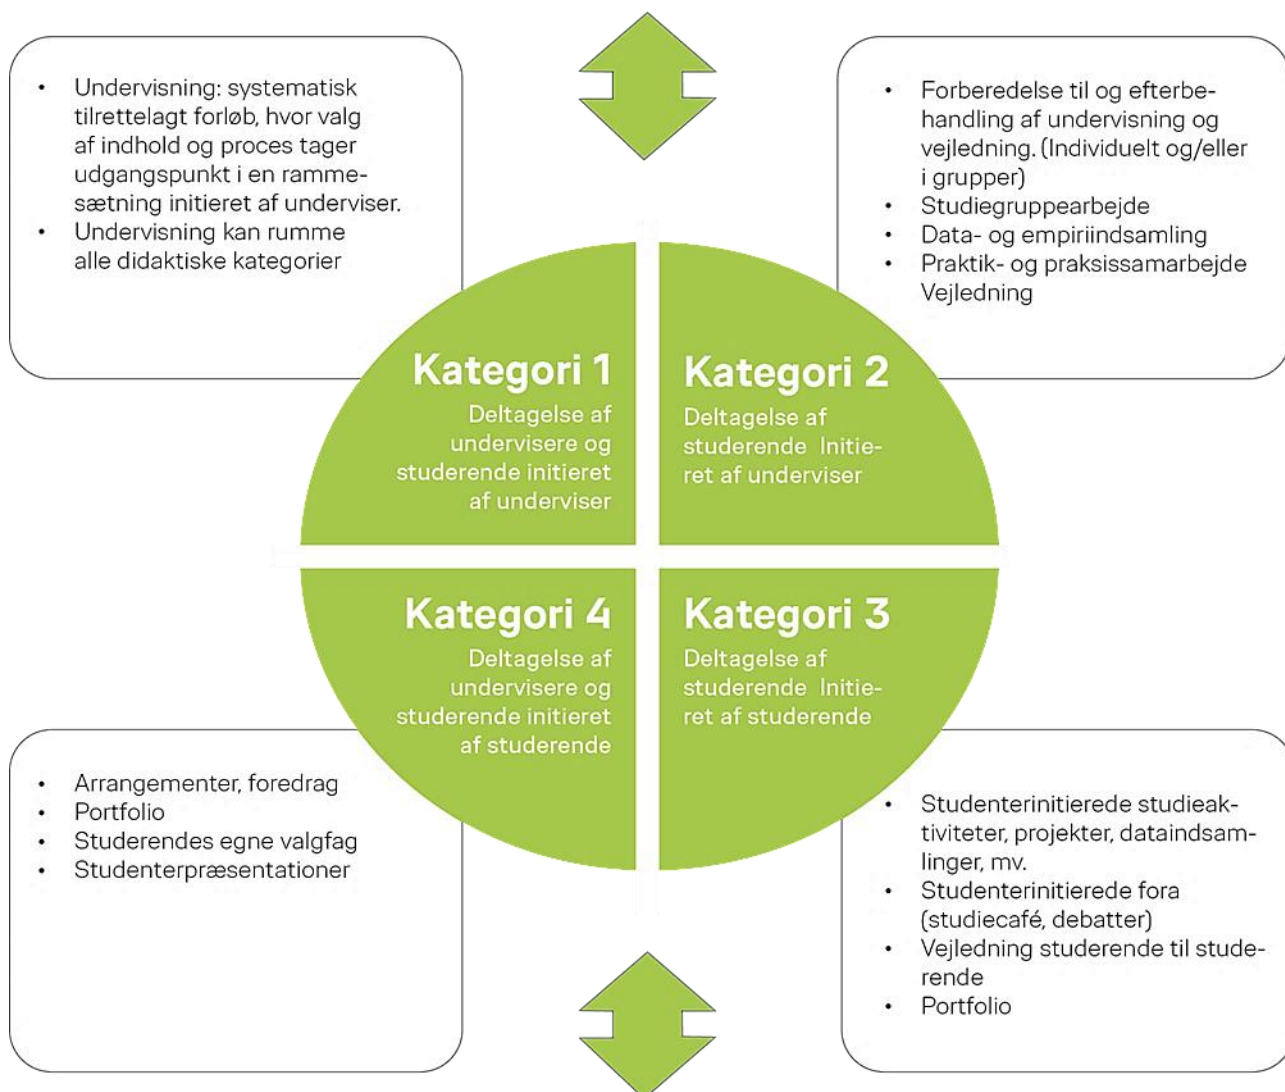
• Undervisning: systematisk tilrettelagt forløb, hvor valg af indhold og proces tager udgangspunkt i en rammesætning initieret af underviser.
• Undervisning kan rumme alle didaktiske kategorier

• Forberedelse til og efterbehandling af undervisning og vejledning. (Individuelt og/eller i grupper)
• Studiegruppearbejde
• Data- og empiriindsamling
• Praktik- og praksissamarbejde Vejledning

Kategori 1
Deltagelse af undervisere og studerende initieret af underviser

Kategori 2
Deltagelse af studerende Initieret af underviser

Kategori 4
Deltagelse af undervisere og studerende initieret af studerende

Kategori 3
Deltagelse af studerende Initieret af studerende

• Arrangementer, foredrag
• Portfolio
• Studerendes egne valgfag
• Studenterpræsentationer

• Studenterinitierede studieaktiviteter, projekter, dataindsamlinger, mv.
• Studenterinitierede fora (studiecafé, debatter)
• Vejledning studerende til studerende
• Portfolio